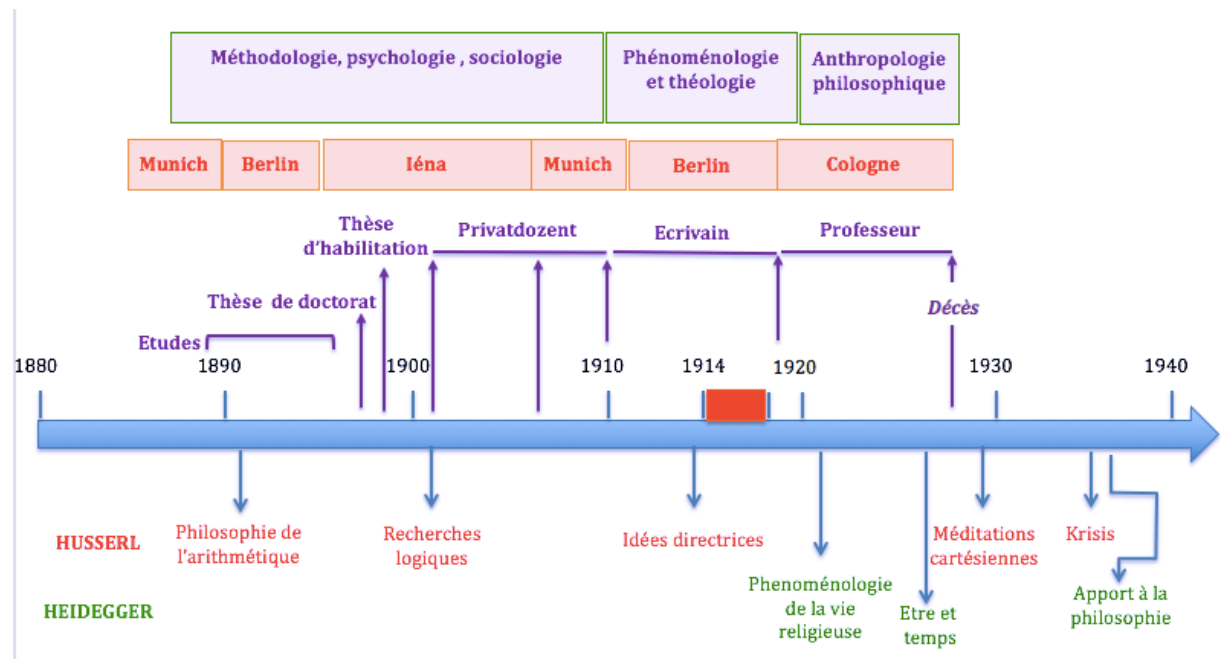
Méthodologie, psychologie , sociologie

Phénoménologie et théologie

Anthropologie philosophique

Munich

Berlin

Iéna

Munich

Berlin

Cologne

Thèse d'habilitation

Privatdozent

Ecrivain

Professeur

Thèse de doctorat

Décès

Etudes

1880

1890

1900

1910

1914

1920

1930

1940

HUSSERL

HEIDEGGER

Philosophie de l'arithmétique

Recherches logiques

Idées directrices

Phenoménologie de la vie religieuse

Etre et temps

Méditations cartésiennes

Krisis

Apport à la philosophie